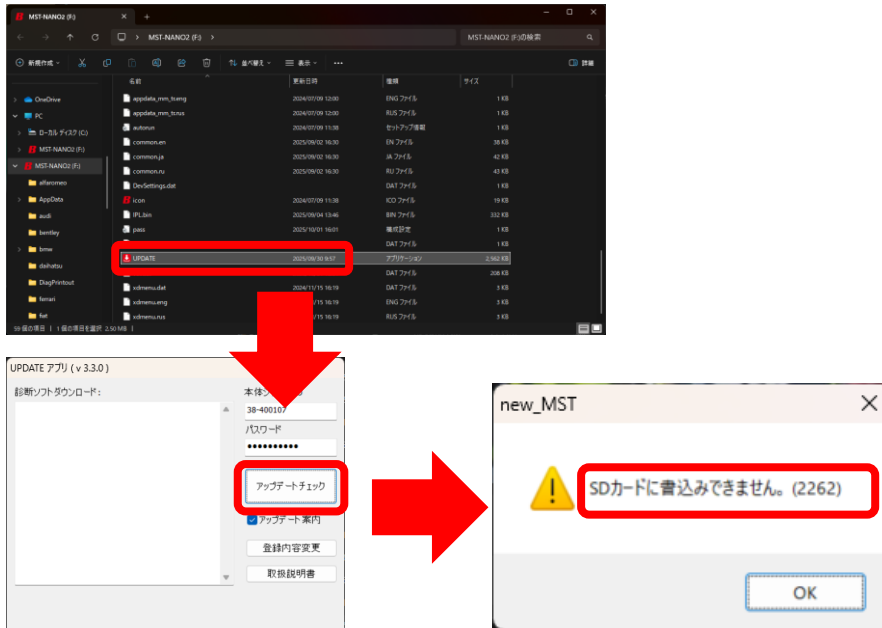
MST-NANO2 (F:)

MST-NANO2 (F:) >

MST-NANO2 (F:)の検索

新規作成 並べ替え 表示 詳細

名前 | 更新日時 | 種類 | サイズ
appdata_mm_tc.eng | 2024/07/09 12:00 | ENG ファイル | 1 KB
appdata_mm_tc.rus | 2024/07/09 12:00 | RUS ファイル | 1 KB
autorun | 2024/07/09 11:38 | セットアップ情報 | 1 KB
common.en | 2025/09/02 16:30 | EN ファイル | 38 KB
common.ja | 2025/09/02 16:30 | JA ファイル | 42 KB
common.ru | 2025/09/02 16:30 | RU ファイル | 43 KB
DevSettings.dat | | DAT ファイル | 1 KB
icon | 2024/07/09 11:38 | ICO ファイル | 19 KB
IPL.bin | 2025/09/04 13:46 | BIN ファイル | 332 KB
pass | 2025/10/01 16:01 | 構成設定 | 1 KB
| | DAT ファイル | 1 KB
UPDATE | 2025/09/30 9:57 | アプリケーション | 2,562 KB
| | DAT ファイル | 208 KB
xdmenu.dat | 2024/11/15 16:19 | DAT ファイル | 3 KB
xdmenu.eng | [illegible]/11/15 16:19 | ENG ファイル | 3 KB
xdmenu.rus | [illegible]/11/15 16:19 | RUS ファイル | 3 KB

OneDrive
PC
ローカル ディスク (C:)
MST-NANO2 (F:)
MST-NANO2 (F:)
alfaromeo
AppData
audi
bentley
bmw
daihatsu
DiagPrintout
ferrari
fiat

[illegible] 個の項目 1 個の項目を選択 2.50 MB

UPDATE アプリ ( v 3.3.0 )
診断ソフトダウンロード:
本体シ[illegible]
38-400107
パスワード
●●●●●●●●●●●
アップデートチェック
アップデート案内
登録内容変更
取扱説明書

new_MST
SDカードに書込みできません。(2262)
OK